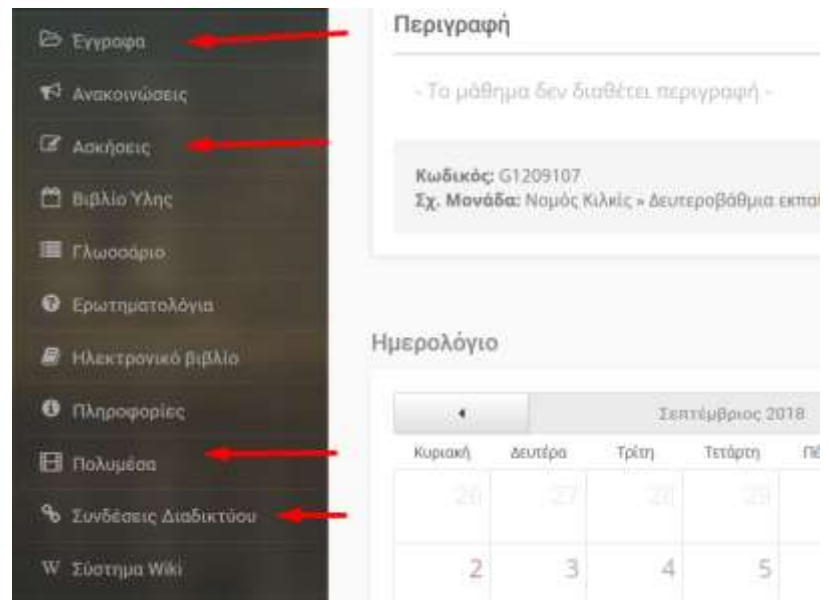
Έγγραφα
Ανακοινώσεις
Ασκήσεις
Βιβλίο Ύλης
Γλωσσάριο
Ερωτηματολόγια
Ηλεκτρονικό βιβλίο
Πληροφορίες
Πολυμέσα
Συνδέσεις Διαδικτύου
Σύστημα Wiki

Περιγραφή

- Το μάθημα δεν διαθέτει περιγραφή -

**Κωδικός:** G1209107
**Σχ. Μονάδα:** Νομός Κιλκίς » Δευτεροβάθμια εκπα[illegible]

Ημερολόγιο

Σεπτέμβριος 2018

| Κυριακή | Δευτέρα | Τρίτη | Τετάρτη | Πέ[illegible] |
|---|---|---|---|---|
| 26 | 27 | 28 | 29 | |
| 2 | 3 | 4 | 5 | |